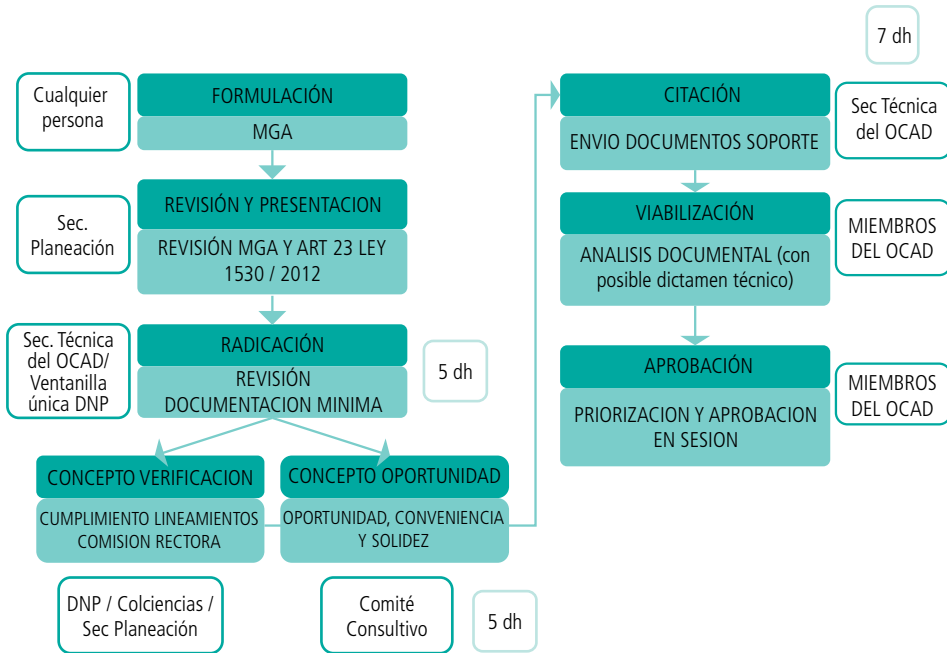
7 dh

Cualquier persona

FORMULACIÓN

MGA

Sec. Planeación

REVISIÓN Y PRESENTACION

REVISIÓN MGA Y ART 23 LEY 1530 / 2012

Sec. Técnica del OCAD/ Ventanilla única DNP

RADICACIÓN

REVISIÓN DOCUMENTACION MINIMA

5 dh

CONCEPTO VERIFICACION

CUMPLIMIENTO LINEAMIENTOS COMISION RECTORA

CONCEPTO OPORTUNIDAD

OPORTUNIDAD, CONVENIENCIA Y SOLIDEZ

DNP / Colciencias / Sec Planeación

Comité Consultivo

5 dh

CITACIÓN

ENVIO DOCUMENTOS SOPORTE

Sec Técnica del OCAD

VIABILIZACIÓN

ANALISIS DOCUMENTAL (con posible dictamen técnico)

MIEMBROS DEL OCAD

APROBACIÓN

PRIORIZACION Y APROBACION EN SESION

MIEMBROS DEL OCAD